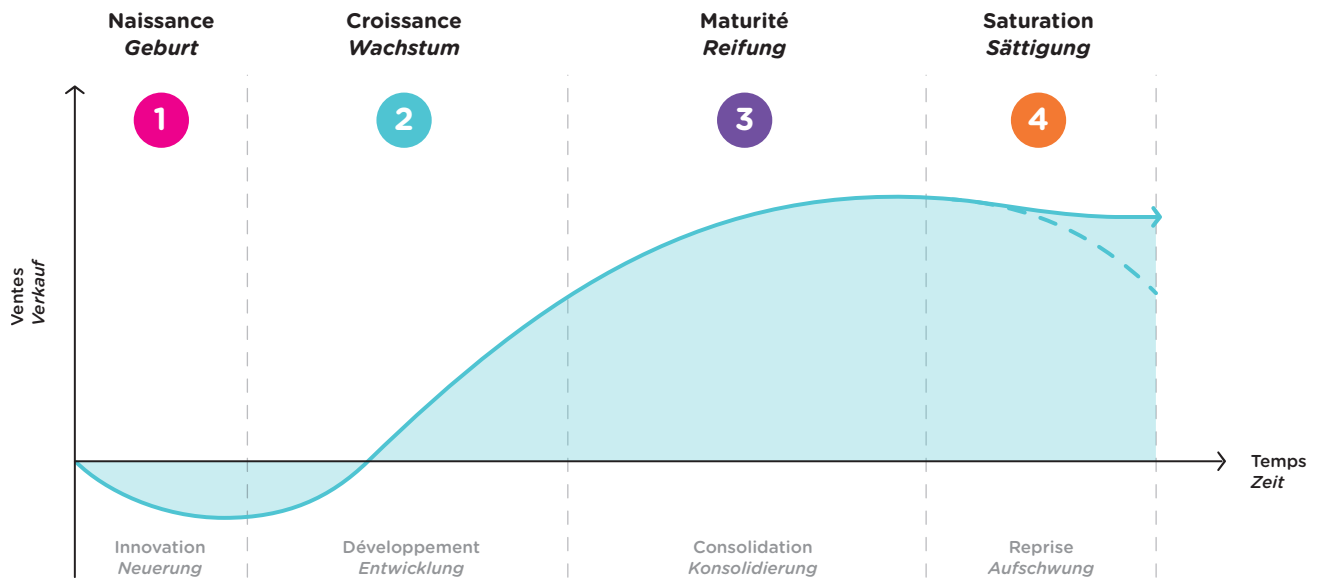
Naissance
Geburt

Croissance
Wachstum

Maturité
Reifung

Saturation
Sättigung

1

2

3

4

Ventes
Verkauf

Temps
Zeit

Innovation
Neuerung

Développement
Entwicklung

Consolidation
Konsolidierung

Reprise
Aufschwung